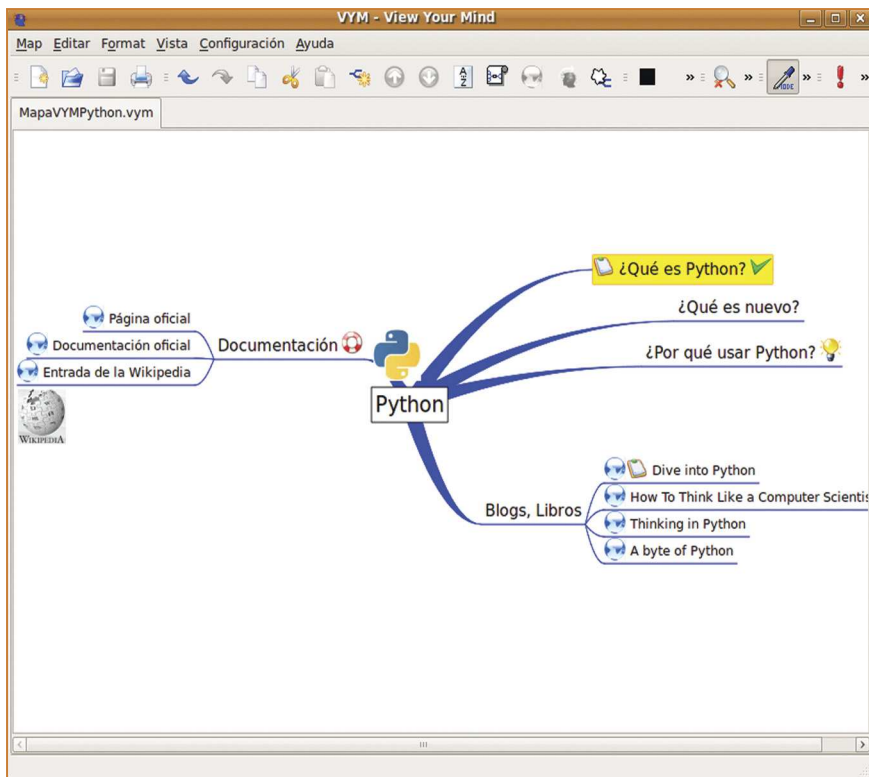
VYM - View Your Mind

Map Editar Format Vista Configuración Ayuda

MapaVYMPython.vym

¿Qué es Python?

¿Qué es nuevo?

¿Por qué usar Python?

Página oficial

Documentación oficial

Entrada de la Wikipedia

Documentación

WIKIPEDIA

Python

Dive into Python

How To Think Like a Computer Scientis

Thinking in Python

A byte of Python

Blogs, Libros